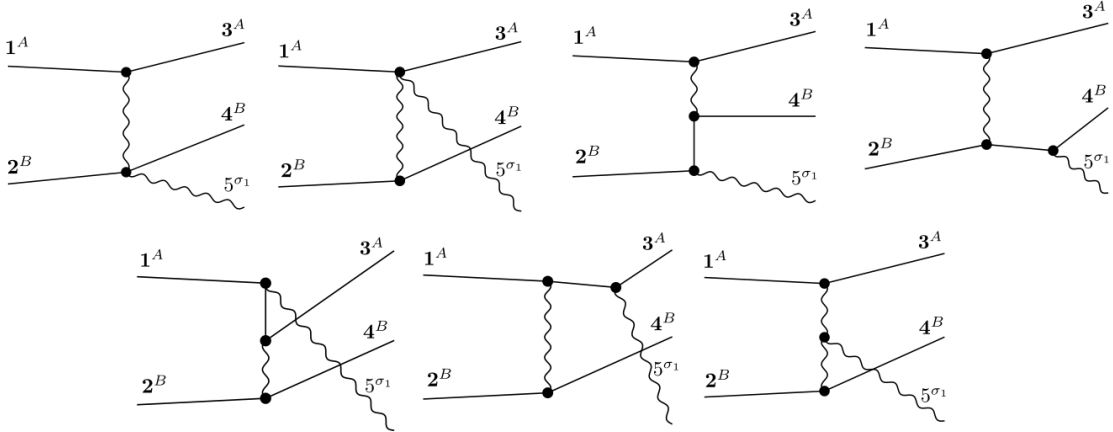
$\mathbf{1}^A$ $\mathbf{3}^A$ $\mathbf{4}^B$ $\mathbf{2}^B$ $5^{\sigma_1}$

$\mathbf{1}^A$ $\mathbf{3}^A$ $\mathbf{4}^B$ $\mathbf{2}^B$ $5^{\sigma_1}$

$\mathbf{1}^A$ $\mathbf{3}^A$ $\mathbf{4}^B$ $\mathbf{2}^B$ $5^{\sigma_1}$

$\mathbf{1}^A$ $\mathbf{3}^A$ $\mathbf{4}^B$ $\mathbf{2}^B$ $5^{\sigma_1}$

$\mathbf{1}^A$ $\mathbf{3}^A$ $\mathbf{4}^B$ $\mathbf{2}^B$ $5^{\sigma_1}$

$\mathbf{1}^A$ $\mathbf{3}^A$ $\mathbf{4}^B$ $\mathbf{2}^B$ $5^{\sigma_1}$

$\mathbf{1}^A$ $\mathbf{3}^A$ $\mathbf{4}^B$ $\mathbf{2}^B$ $5^{\sigma_1}$